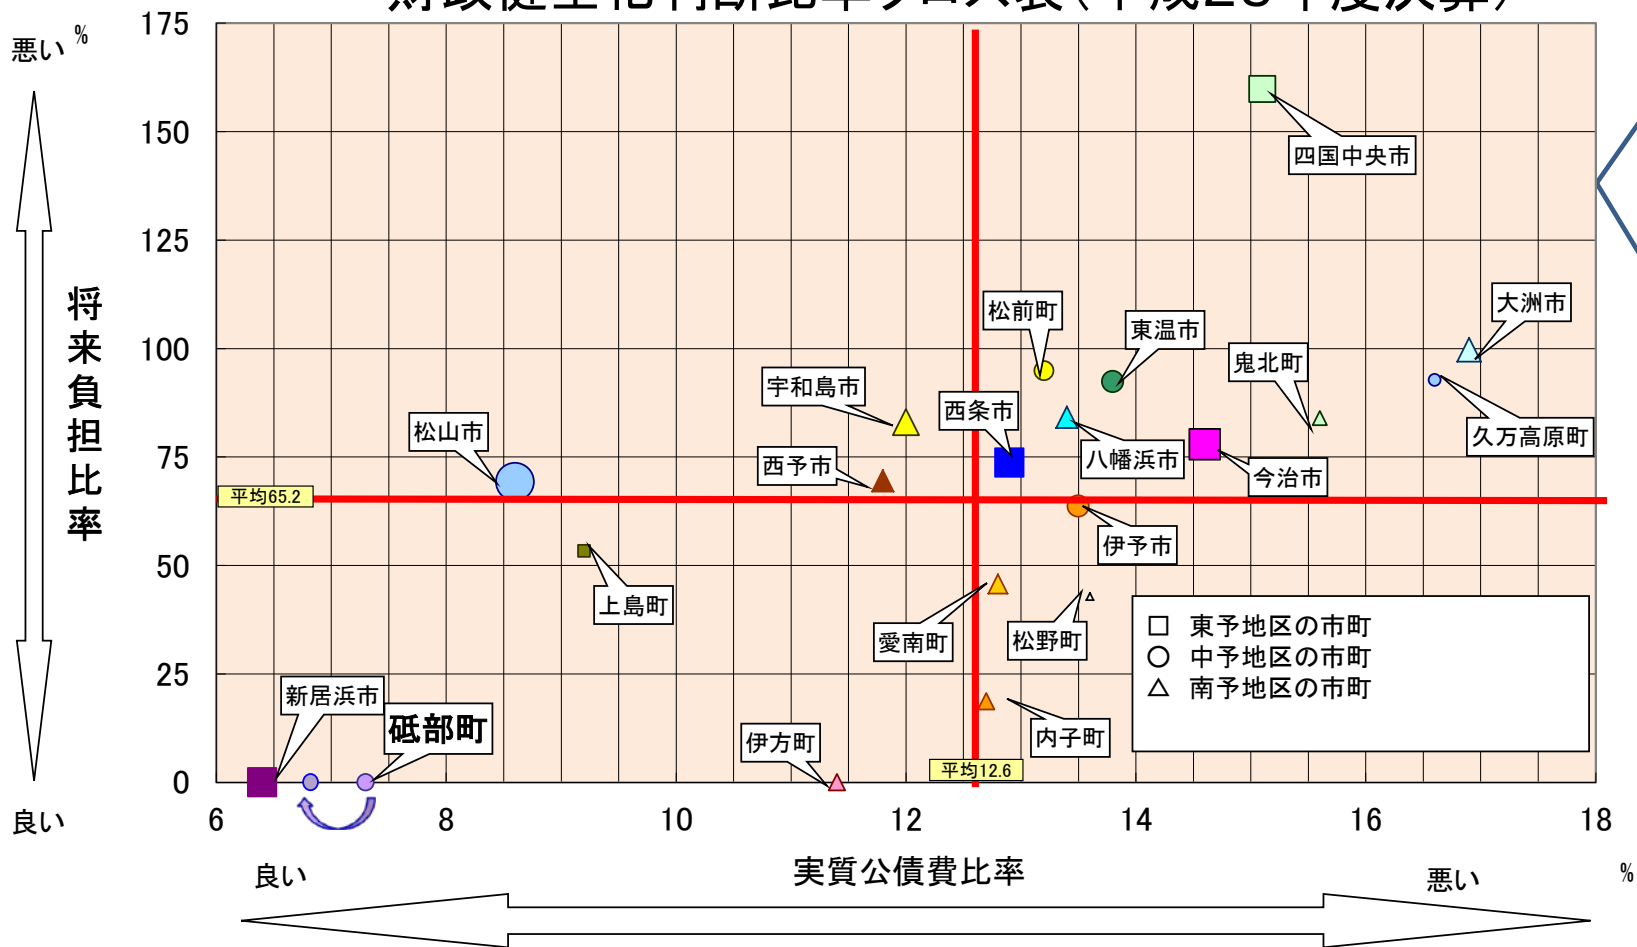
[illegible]

悪い %

175
150
125
100
75
50
25
0

将来負担比率

良い

6 8 10 12 14 16 18

良い 実質公債費比率 悪い %

平均65.2
平均12.6

四国中央市
大洲市
松前町
東温市
鬼北町
宇和島市
西条市
松山市
八幡浜市
久万高原町
西予市
今治市
伊予市
上島町
愛南町
松野町
新居浜市
砥部町
伊方町
内子町

□ 東予地区の市町
○ 中予地区の市町
△ 南予地区の市町